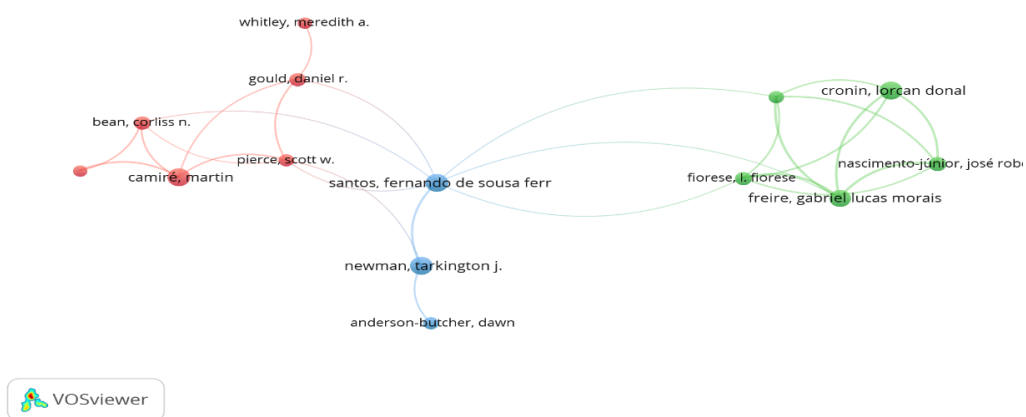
whitley, meredith a.
gould, daniel r.
bean, corliss n.
pierce, scott w.
camiré, martin
santos, fernando de sousa ferr
cronin, lorcan donal
fiorese, l. fiorese
nascimento-júnior, josé robe
freire, gabriel lucas morais
newman, tarkington j.
anderson-butcher, dawn
VOSviewer